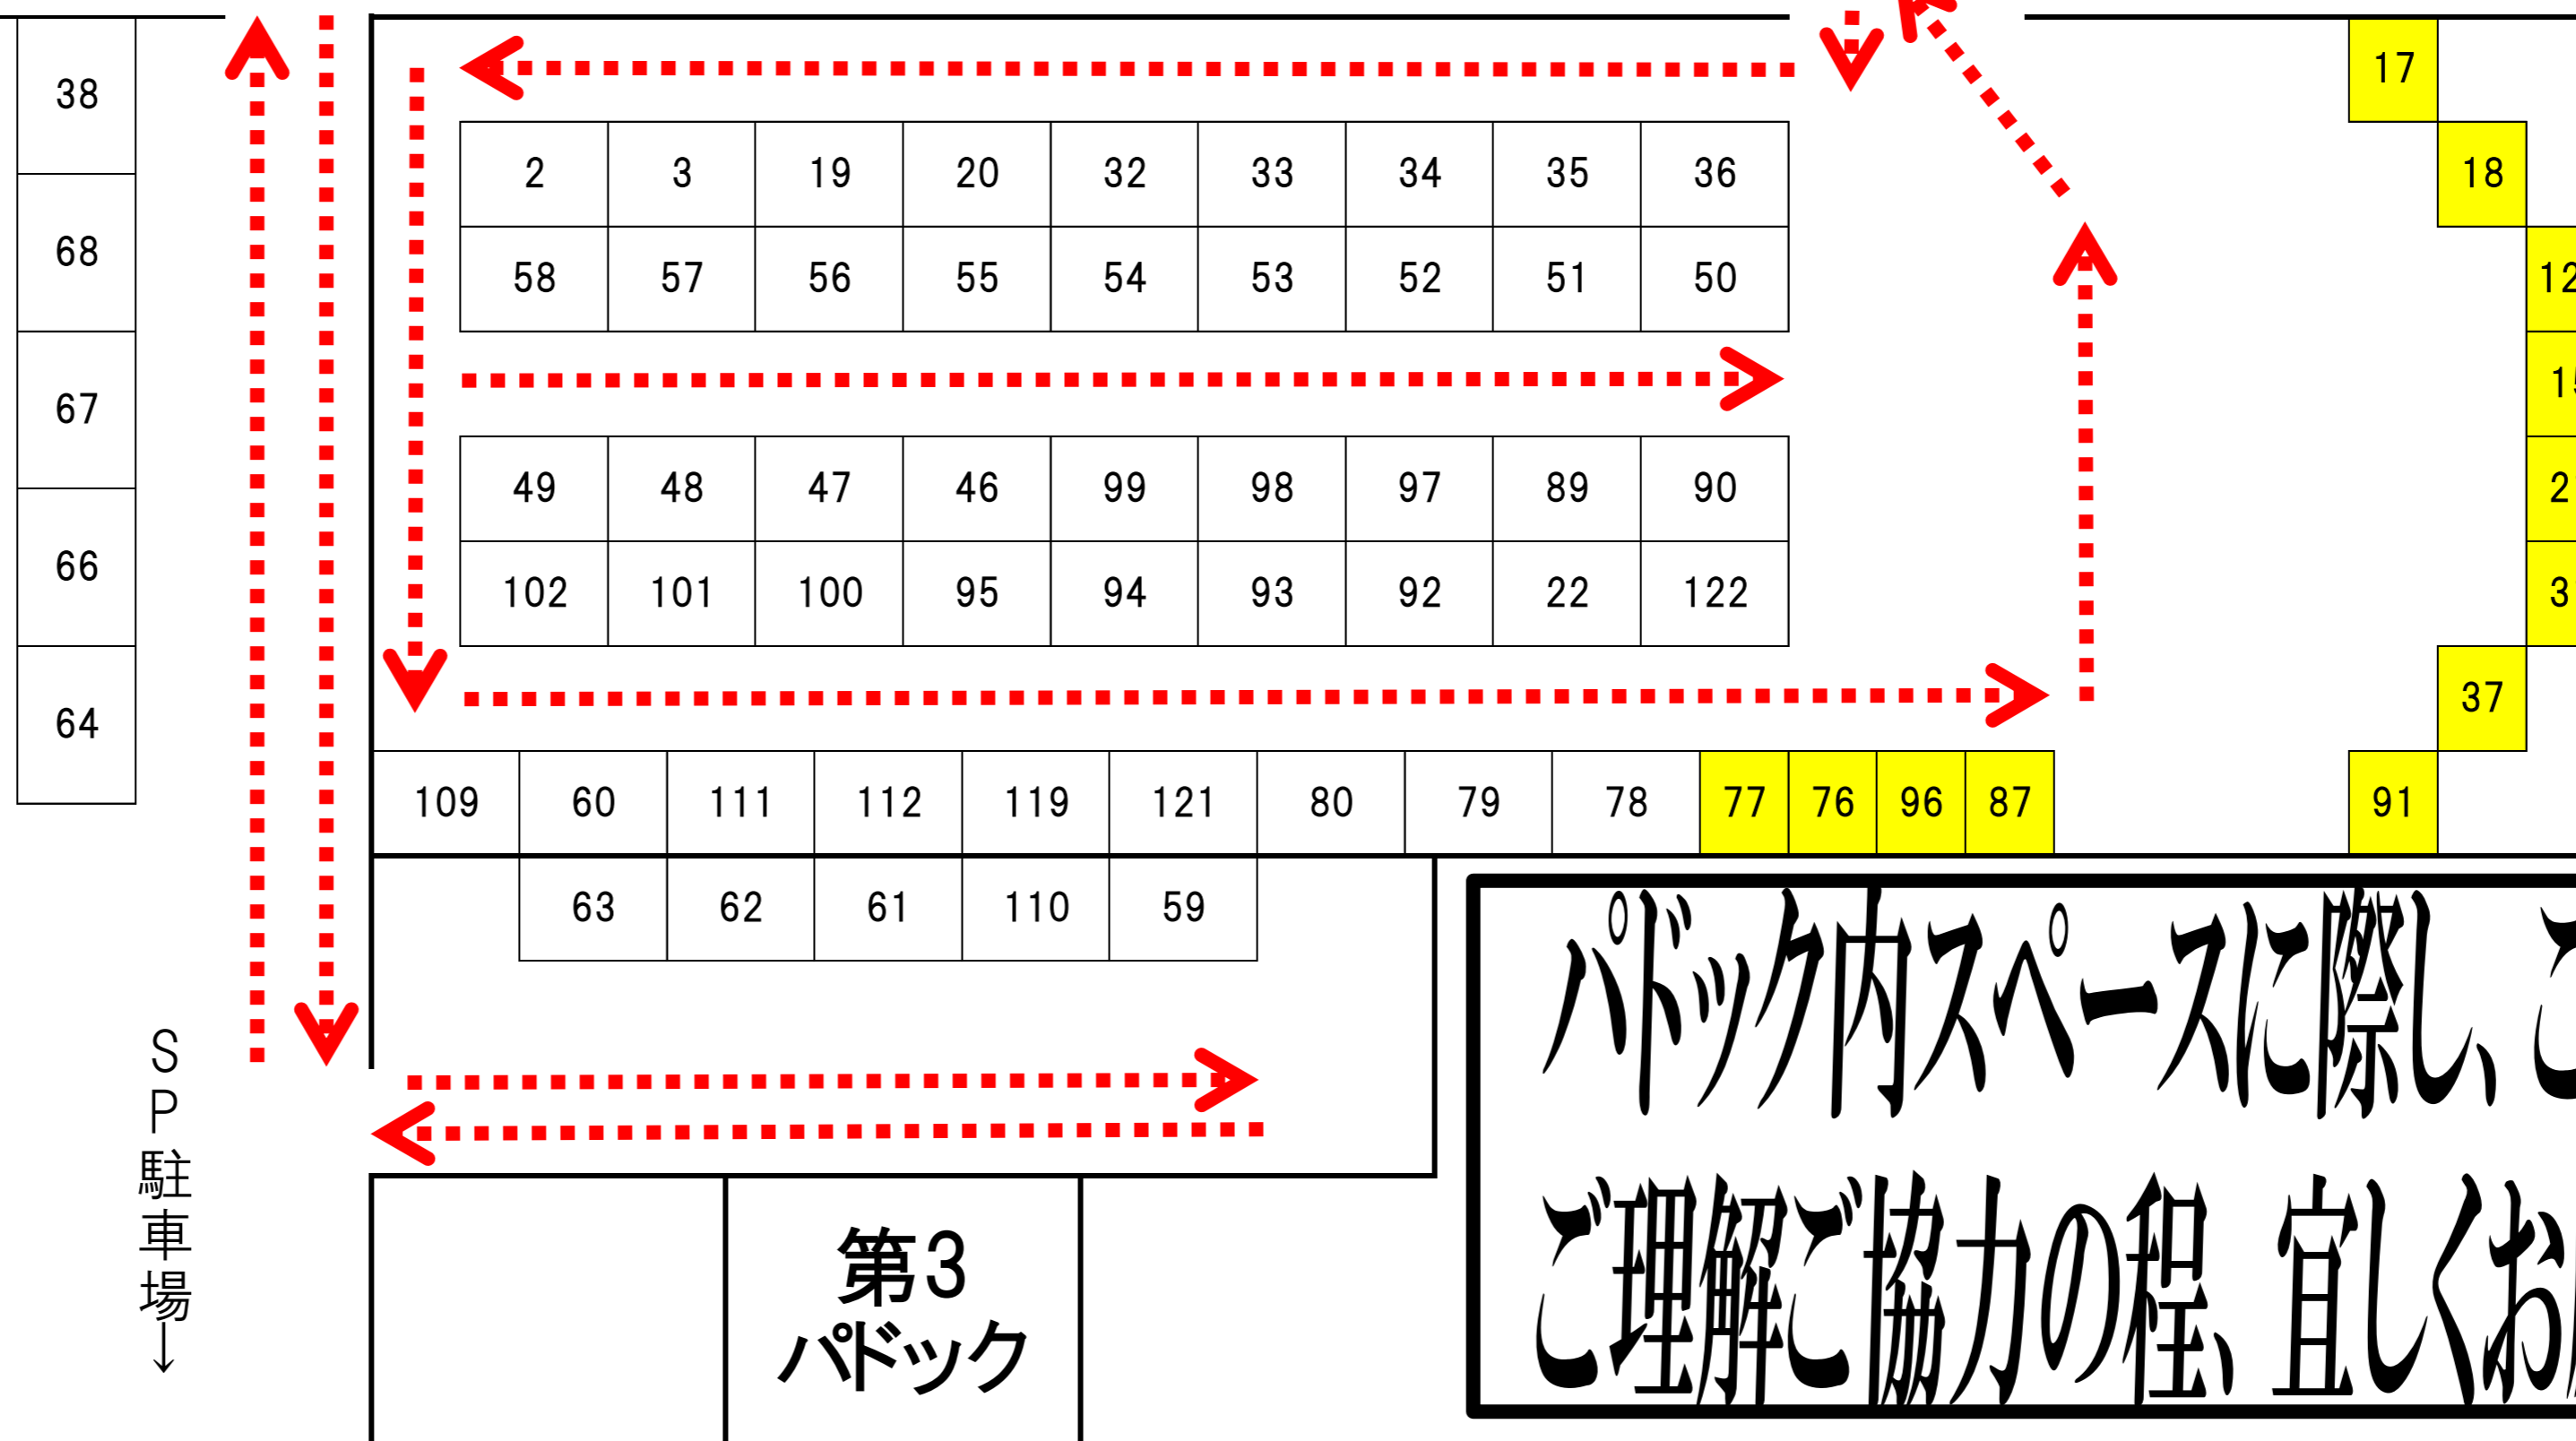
38
68
67
66
64

| 2 | 3 | 19 | 20 | 32 | 33 | 34 | 35 | 36 |
|---|---|---|---|---|---|---|---|---|
| 58 | 57 | 56 | 55 | 54 | 53 | 52 | 51 | 50 |

| 49 | 48 | 47 | 46 | 99 | 98 | 97 | 89 | 90 |
|---|---|---|---|---|---|---|---|---|
| 102 | 101 | 100 | 95 | 94 | 93 | 92 | 22 | 122 |

17
18
12
1
2
3
37

| 109 | 60 | 111 | 112 | 119 | 121 | 80 | 79 | 78 | 77 | 76 | 96 | 87 |
|---|---|---|---|---|---|---|---|---|---|---|---|---|
| | 63 | 62 | 61 | 110 | 59 | | | | | | | |

91

SP駐車場↓

第3パドック

パドック内スペースに際し、こ
ご理解ご協力の程、宜しくお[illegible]